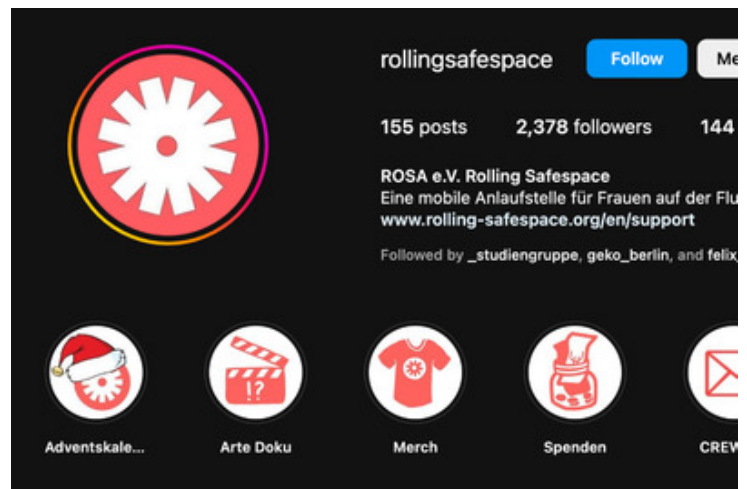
rollingsafespace Follow Me

155 posts 2,378 followers 144

ROSA e.V. Rolling Safespace
Eine mobile Anlaufstelle für Frauen auf der Flu
www.rolling-safespace.org/en/support

Followed by _studiengruppe, geko_berlin, and felix

!?

Adventskale... Arte Doku Merch Spenden CREW